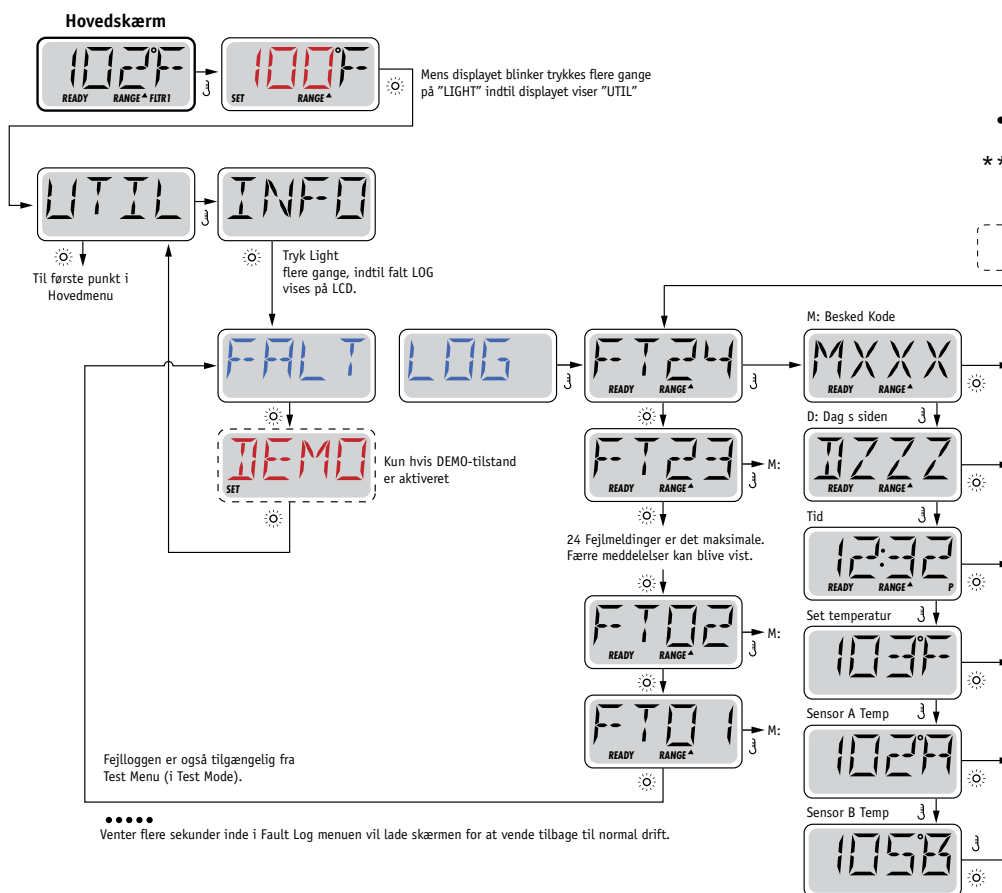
Hovedskærm

102°F
READY RANGE FLTR1

100°F
SET RANGE

Mens displayet blinker trykkes flere gange på "LIGHT" indtil displayet viser "UTIL"

UTIL

INFO

Til første punkt i Hovedmenu

Tryk Light flere gange, indtil falt LOG vises på LCD.

FALT

LOG

FT24
READY RANGE

M: Besked Kode

MXXX
READY RANGE

DEMO
SET

Kun hvis DEMO-tilstand er aktiveret

FT23
READY RANGE

M:

D: Dag s siden

DZZZ
READY RANGE

24 Fejlmeldinger er det maksimale. Færre meddelelser kan blive vist.

Tid

12:32
READY RANGE P

FT02
READY RANGE

M:

Set temperatur

103F

FT01
READY RANGE

M:

Sensor A Temp

1024

Fejlloggen er også tilgængelig fra Test Menu (i Test Mode).

Sensor B Temp

1058

•••••
Venter flere sekunder inde i Fault Log menuen vil lade skærmen for at vende tilbage til normal drift.

•
**